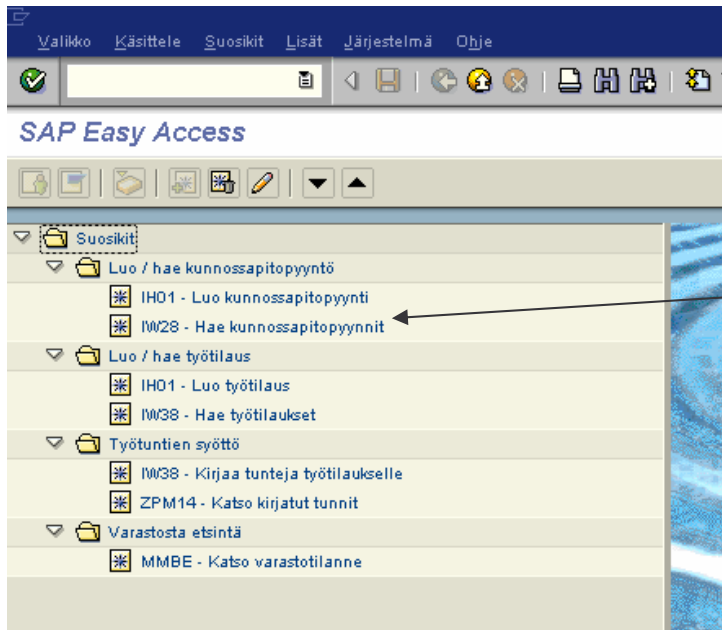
Valikko Käsittele Suosikit Lisät Järjestelmä Ohje

SAP Easy Access

Suosikit
Luo / hae kunnossapitopyyntö
IH01 - Luo kunnossapitopyynti
IW28 - Hae kunnossapitopyynnit
Luo / hae työtilaus
IH01 - Luo työtilaus
IW38 - Hae työtilaukset
Työtuntien syöttö
IW38 - Kirjaa tunteja työtilaukselle
ZPM14 - Katso kirjatut tunnit
Varastosta etsintä
MMBE - Katso varastotilanne